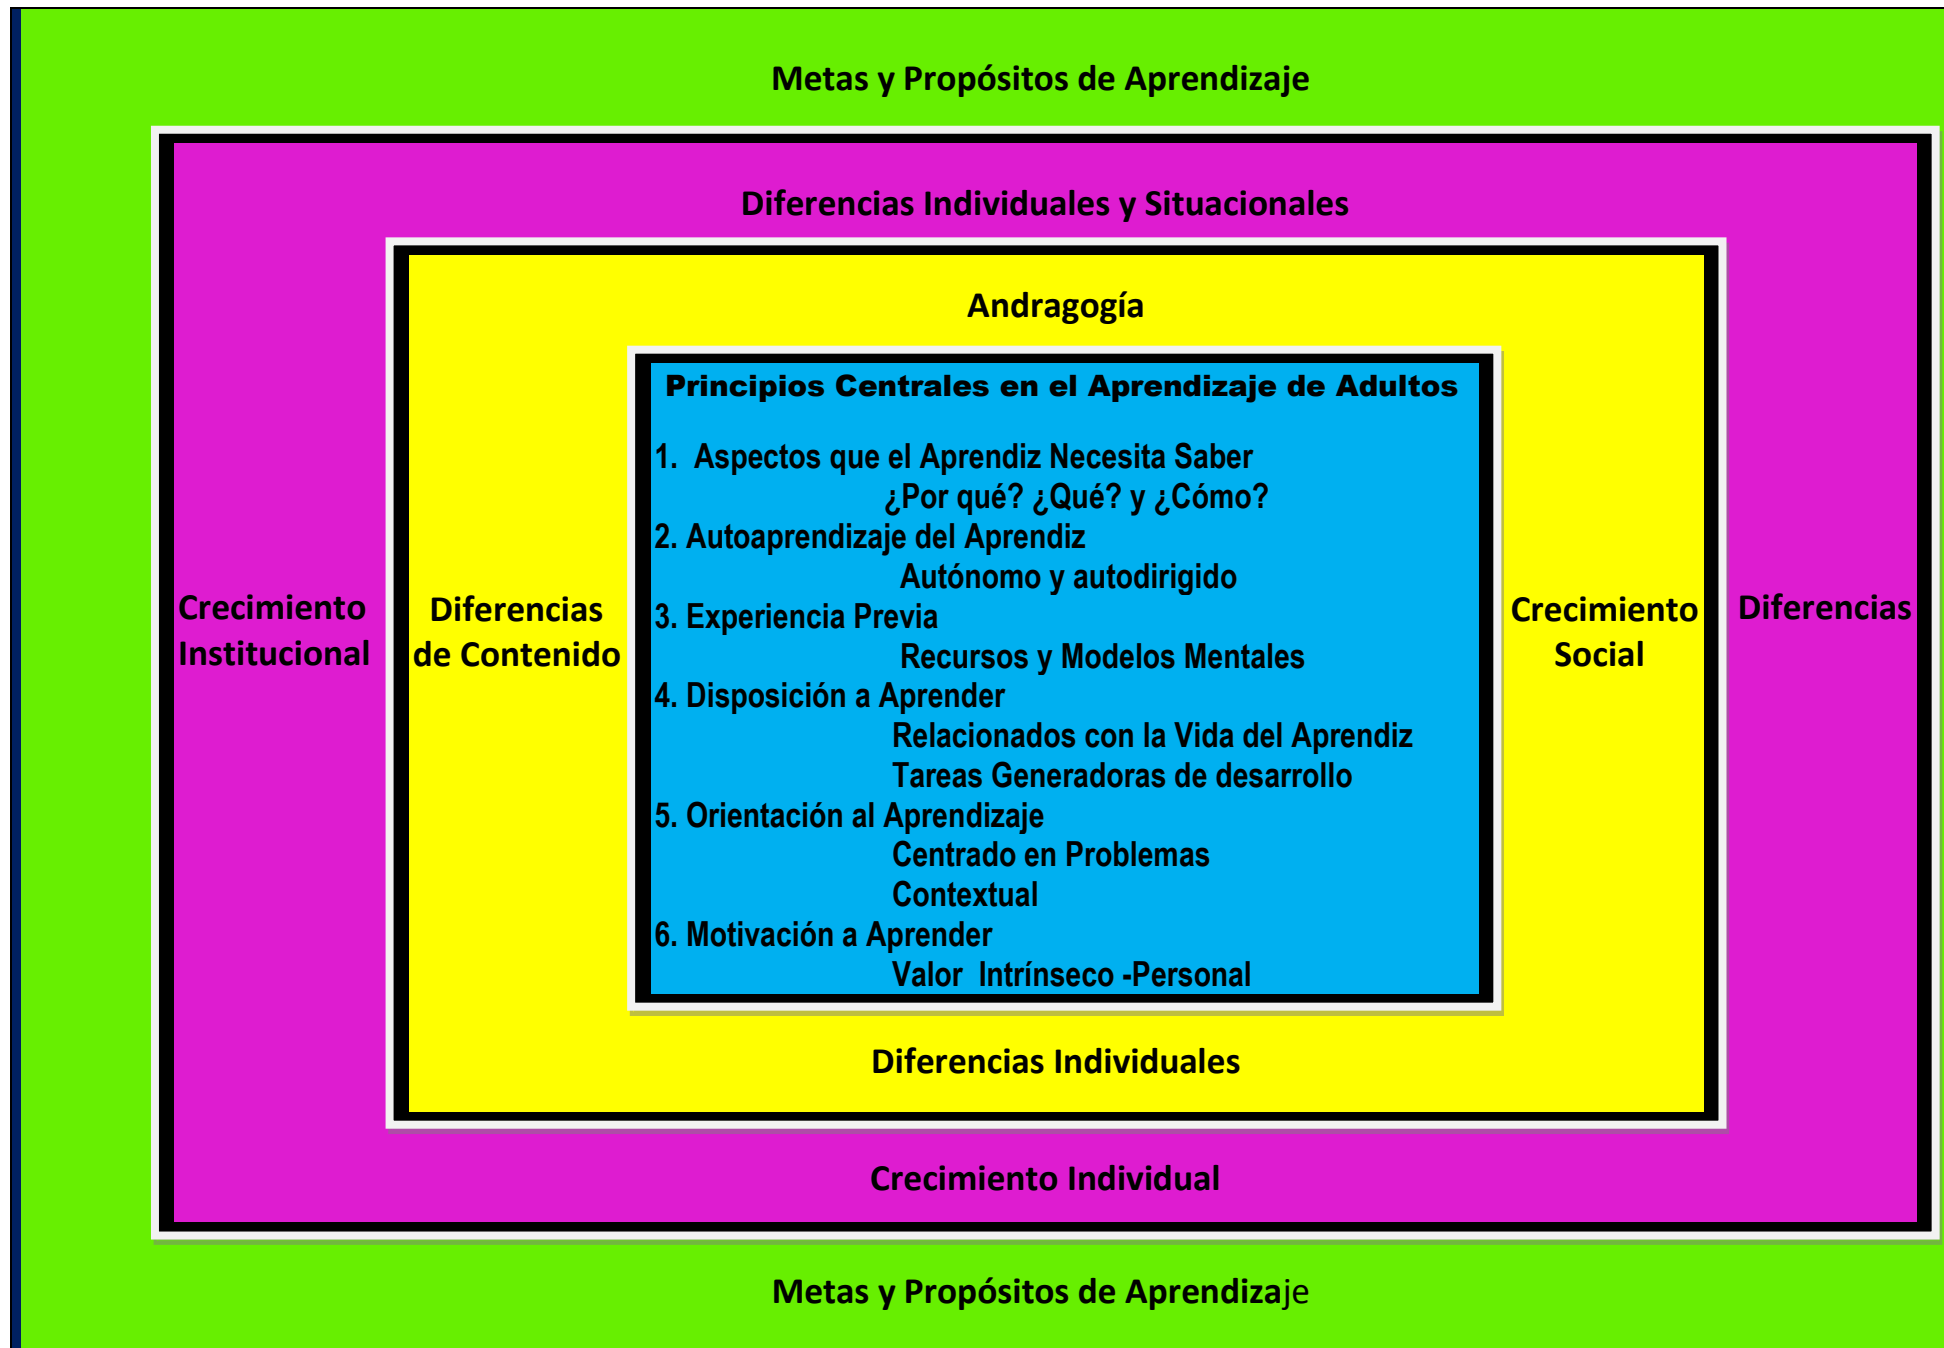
Metas y Propósitos de Aprendizaje

Diferencias Individuales y Situacionales

Andragogía

Principios Centrales en el Aprendizaje de Adultos

1. Aspectos que el Aprendiz Necesita Saber
¿Por qué? ¿Qué? y ¿Cómo?
2. Autoaprendizaje del Aprendiz
Autónomo y autodirigido
3. Experiencia Previa
Recursos y Modelos Mentales
4. Disposición a Aprender
Relacionados con la Vida del Aprendiz
Tareas Generadoras de desarrollo
5. Orientación al Aprendizaje
Centrado en Problemas
Contextual
6. Motivación a Aprender
Valor Intrínseco -Personal

Crecimiento Institucional

Diferencias de Contenido

Crecimiento Social

Diferencias

Diferencias Individuales

Crecimiento Individual

Metas y Propósitos de Aprendizaje